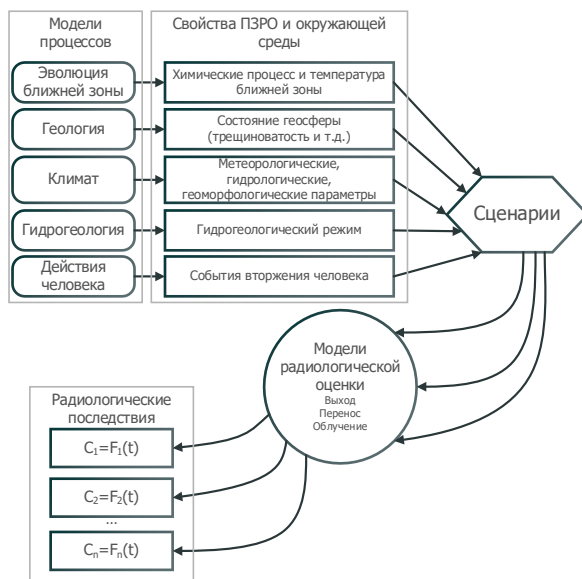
Модели процессов

Эволюция ближней зоны

Геология

Климат

Гидрогеология

Действия человека

Свойства ПЗРО и окружающей среды

Химические процесс и температура ближней зоны

Состояние геосферы (трещиноватость и т.д.)

Метеорологические, гидрологические, геоморфологические параметры

Гидрогеологический режим

События вторжения человека

Сценарии

Модели радиологической оценки
Выход
Перенос
Облучение

Радиологические последствия

$C_1=F_1(t)$

$C_2=F_2(t)$

...

$C_n=F_n(t)$